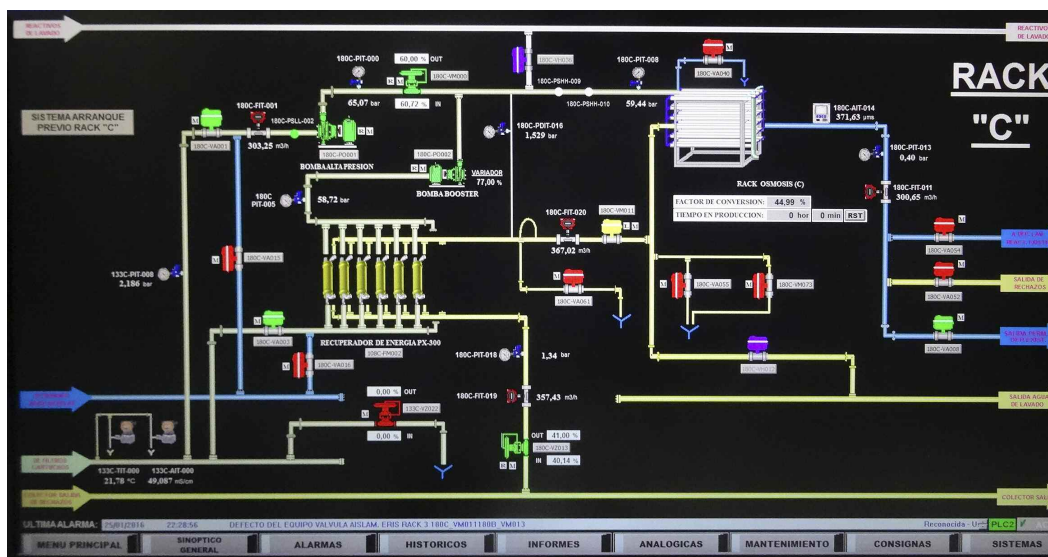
REACTIVOS DE LAVADO

REACTIVO DE LAVAD

RACK "C"

SISTEMA ARRANQUE PREVIO RACK "C"

180C-PIT-000
60,00 % OUT
180C-VM000
65,07 bar
60,72 % IN

180C-VA036

180C-PSHH-009

180C-PSHH-010

180C-PIT-008
59,44 bar

180C-VA040

M

180C-FIT-001
180C-PSLL-002
303,25 m3/h

180C-VA001

M

180C-P0001
BOMBA ALTA PRESION

180C-P0002
BOMBA BOOSTER
VARIADOR
77,00 %

180C-PDIT-016
1,529 bar

180C-AIT-014
371,63 µms

180C-PIT-013
0,40 bar

180C-FIT-011
300,65 m3/h

RACK OSMOSIS (C)

FACTOR DE CONVERSION: 44,99 %
TIEMPO EN PRODUCCION: 0 hor 0 min RST

180C PIT-005
58,72 bar

180C-FIT-020
367,02 m3/h

180C-VM011

180C-VA054

180C-VA052

SALIDA DE RECHAZOS

180C-VA015

133C-PIT-008
2,186 bar

180C-VA061

180C-VA055

180C-VA073

180C-VA003

RECUPERADOR DE ENERGIA PX-300

180C-PA002

180C-VA016

180C-VA098

180C-VA013

180C-PIT-018
1,34 bar

180C-FIT-019
357,43 m3/h

0,00 % OUT
133C-VZ022
0,00 % IN

SALIDA AGUA DE LAVADO

OUT 41,00 %
180C-VZ013
IN 40,14 %

133C-TIT-000
21,78 °C

133C-AIT-000
49,087 mS/cm

COLECTOR SALIDA DE RECHAZOS

COLECTOR SALI

ULTIMA ALARMA: 25/01/2016 22:28:56 DEFECTO DEL EQUIPO VALVULA AISLAM. ERIS RACK 3 180C_VM011180D_VM013

Reconocida - U PLC2

MENU PRINCIPAL
SINOPTICO GENERAL
ALARMAS
HISTORICOS
INFORMES
ANALOGICAS
MANTENIMIENTO
CONSIGNAS
SISTEMAS